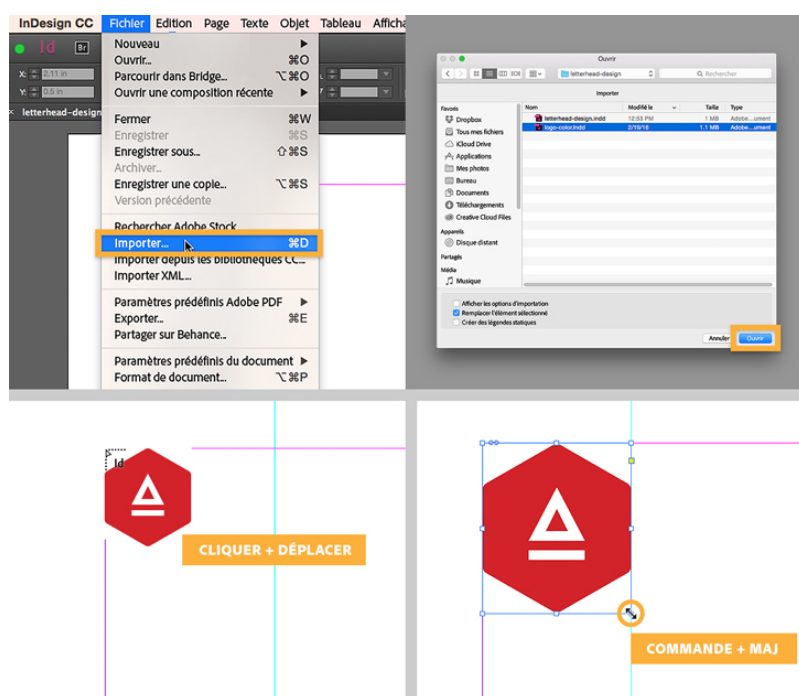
InDesign CC Fichier Edition Page Texte Objet Tableau Affich

Id Br

X: 2.11 in
Y: 0.5 in

letterhead-design

Nouveau ▶
Ouvrir... ⌘O
Parcourir dans Bridge... ⌥⌘O
Ouvrir une composition récente ▶

Fermer ⌘W
Enregistrer ⌘S
Enregistrer sous... ⇧⌘S
Archiver...
Enregistrer une copie... ⌥⌘S
Version précédente

Rechercher Adobe Stock
Importer... ⌘D
Importer depuis les bibliothèques CC...
Importer XML...

Paramètres prédéfinis Adobe PDF ▶
Exporter... ⌘E
Partager sur Behance...

Paramètres prédéfinis du document ▶
Format de document... ⌥⌘P

Ouvrir
letterhead-design
Rechercher
Importer

Favoris
Dropbox
Tous mes fichiers
iCloud Drive
Applications
Mes photos
Bureau
Documents
Téléchargements
Creative Cloud Files
Appareils
Disque distant
Partagés
Média
Musique

| Nom | Modifié le | Taille | Type |
|---|---|---|---|
| letterhead-design.indd | 12:35 | 1 MB | Adobe...ument |
| logo-color.indd | 2/19/16 | 1.1 MB | Adobe...ument |

Afficher les options d'importation
Remplacer l'élément sélectionné
Créer des légendes statiques

Annuler Ouvrir

Id

CLIQUER + DÉPLACER

COMMANDE + MAJ